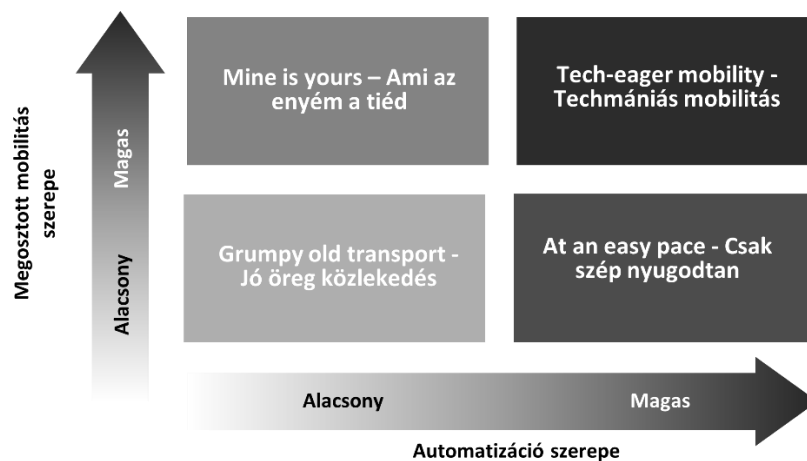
Megosztott mobilitás szerepe

Magas

Alacsony

Mine is yours – Ami az enyém a tiéd

Tech-eager mobility - Techmániás mobilitás

Grumpy old transport - Jó öreg közlekedés

At an easy pace - Csak szép nyugodtan

Alacsony

Magas

Automatizáció szerepe